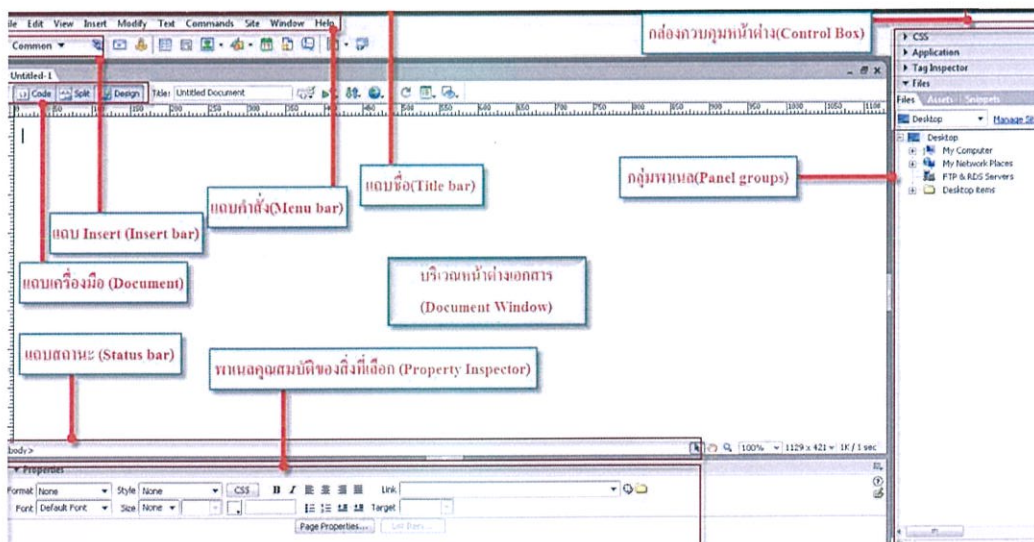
ile Edit View Insert Modify Text Commands Site Window Help

Common ▼

กล่องควบคุมหน้าต่าง(Control Box)

▸ CSS
▸ Application
▸ Tag Inspector
▾ Files
Files Assets Snippets
Desktop ▼ Manage Si
Desktop
My Computer
My Network Places
FTP & RDS Servers
Desktop items

Untitled-1

Code Split Design Title: Untitled Document

แถบชื่อ(Title bar)

แถบคำสั่ง(Menu bar)

กลุ่มพาเนล(Panel groups)

แถบ Insert (Insert bar)

แถบเครื่องมือ (Document)

บริเวณหน้าต่างเอกสาร
(Document Window)

แถบสถานะ (Status bar)

พาเนลคุณสมบัติของสิ่งที่เลือก (Property Inspector)

body>

100% 1129 x 421 1K / 1 sec

▾ Properties

Format None Style None CSS B I Link
Font Default Font Size None Target
Page Properties... List Item...